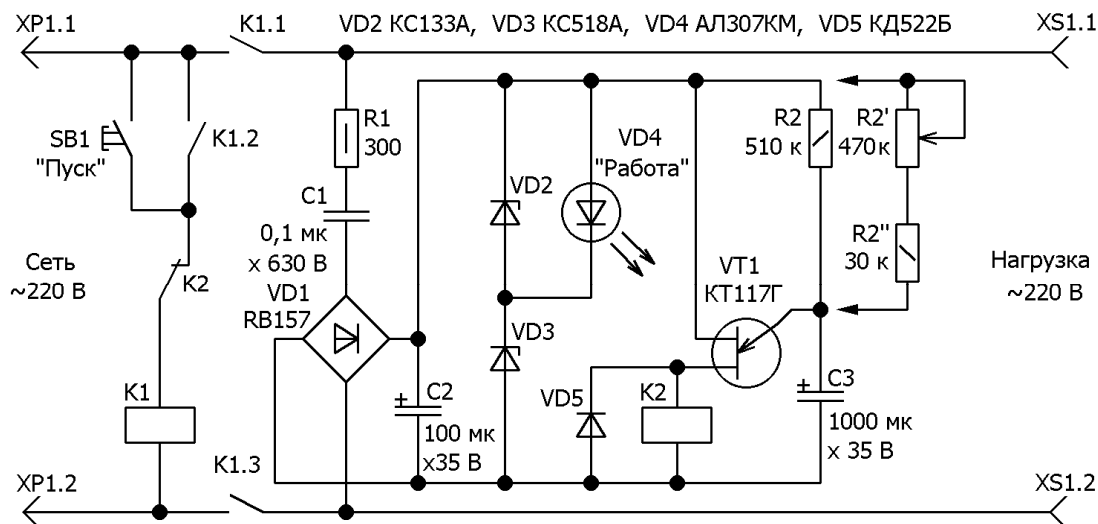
XP1.1

K1.1

VD2 КС133А, VD3 КС518А, VD4 АЛ307КМ, VD5 КД522Б

XS1.1

SB1 "Пуск"

K1.2

R1 300

VD4 "Работа"

R2 510 к

R2' 470к

C1 0,1 мк x 630 В

VD2

R2'' 30 к

Сеть ~220 В

K2

VD1 RB157

VT1 КТ117Г

Нагрузка ~220 В

VD3

K1

C2 100 мк x35 В

VD5

K2

C3 1000 мк x 35 В

XP1.2

K1.3

XS1.2